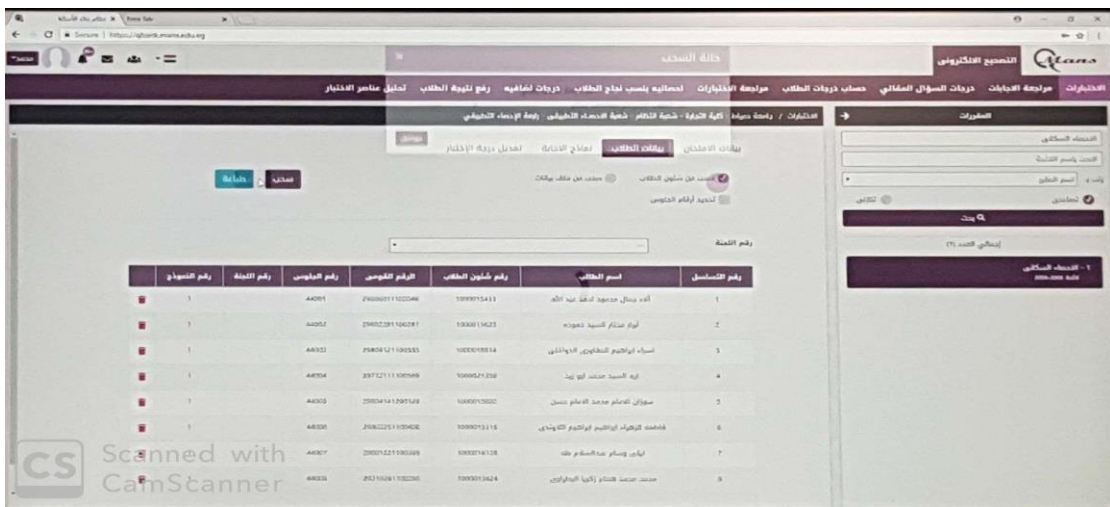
Secure | https://qfcorrk.mans.edu.eg

Atlans التصحيح الالكترونى

حالة السحب

الاختبارات مراجعة الاجابات درجات السؤال المقالي حساب درجات الطلاب مراجعة الاختبارات احصائيه بنسب نجاح الطلاب درجات تفاضيه رفع نتيجة الطلاب تحليل عناصر الاختبار

المقررات

الاختبارات / جامعة دمياط / كلية التجارة - شعبة النظام / شعبة الاحصاء التطبيقي / رابعة الإحصاء التطبيقي

الاحصاء السكاني

البحث باسم المادة

اسم المقرر

تطابق تقارب

بحث

إجمالي العدد (1)

1 - الاحصاء السكاني

بيانات الامتحان بيانات الطلاب نماذج الاجابة تعديل درجة الاختبار

سحب من شئون الطلاب سحب من ملف بيانات

تحديد أرقام الجلوس

سحب طباعة

رقم اللجنة

| رقم التسلسل | اسم الطالب | رقم شئون الطلاب | الرقم القومى | رقم الجلوس | رقم اللجنة | رقم النموذج |
|---|---|---|---|---|---|---|
| 1 | آلاء جمال محمود احمد عبد الله | 1000015411 | 29606011102046 | 44001 | | 1 |
| 2 | أبرار هشام السيد جمعه | 1000015625 | 29602281100287 | 44002 | | 1 |
| 3 | اسراء ابراهيم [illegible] | 1000015814 | 29808121100585 | 44003 | | 1 |
| 4 | ايه السيد محمد ابو زيد | 1000021358 | 29712111100969 | 44004 | | 1 |
| 5 | سوزان الامام محمد الامام حسن | 1000015600 | 29804141200528 | 44005 | | 1 |
| 6 | فاطمه الزهراء ابراهيم ابراهيم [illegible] | 1000015316 | 29802251100608 | 44006 | | 1 |
| 7 | ليلى وسام عبدالسلام طه | 1000016128 | 29801221100389 | 44007 | | 1 |
| 8 | محمد محمد هشام زكريا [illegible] | 1000013424 | 29710281100290 | 44008 | | 1 |

Scanned with CamScanner